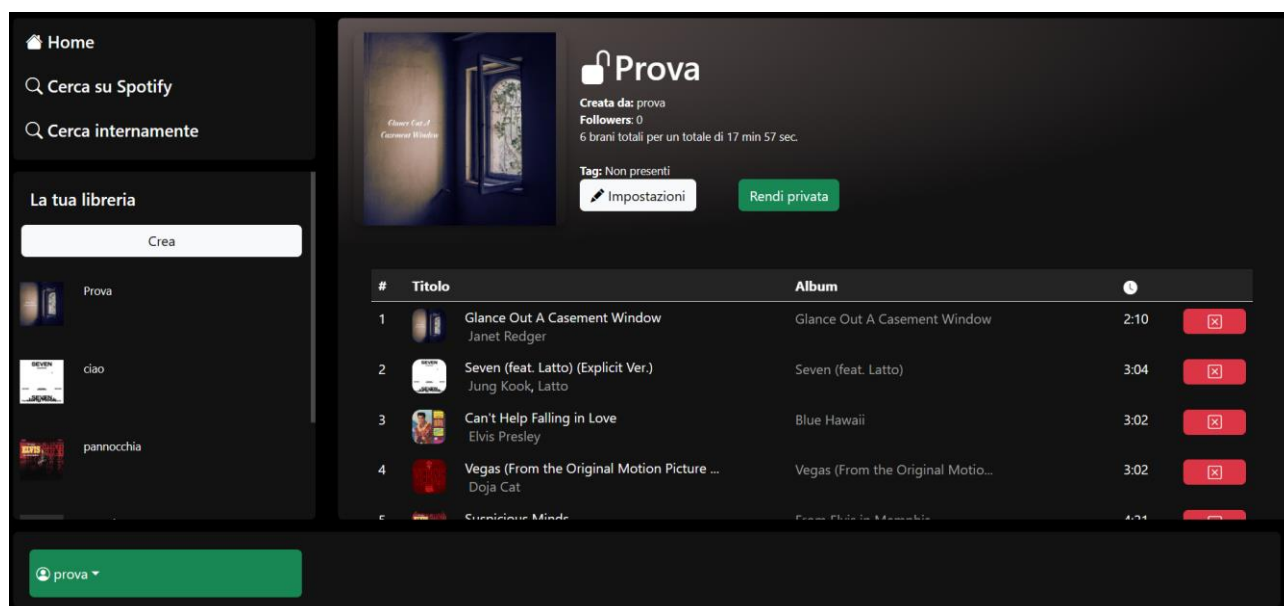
Home
Cerca su Spotify
Cerca internamente

La tua libreria
Crea
Prova
ciao
pannocchia

Glance Out A Casement Window

Prova
Creata da: prova
Followers: 0
6 brani totali per un totale di 17 min 57 sec.

Tag: Non presenti
Impostazioni
Rendi privata

| # | Titolo | Album | | |
|---|---|---|---|---|
| 1 | Glance Out A Casement Window<br>Janet Redger | Glance Out A Casement Window | 2:10 | |
| 2 | Seven (feat. Latto) (Explicit Ver.)<br>Jung Kook, Latto | Seven (feat. Latto) | 3:04 | |
| 3 | Can't Help Falling in Love<br>Elvis Presley | Blue Hawaii | 3:02 | |
| 4 | Vegas (From the Original Motion Picture ...<br>Doja Cat | Vegas (From the Original Motio... | 3:02 | |
| 5 | Suspicious Minds | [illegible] | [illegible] | |

prova